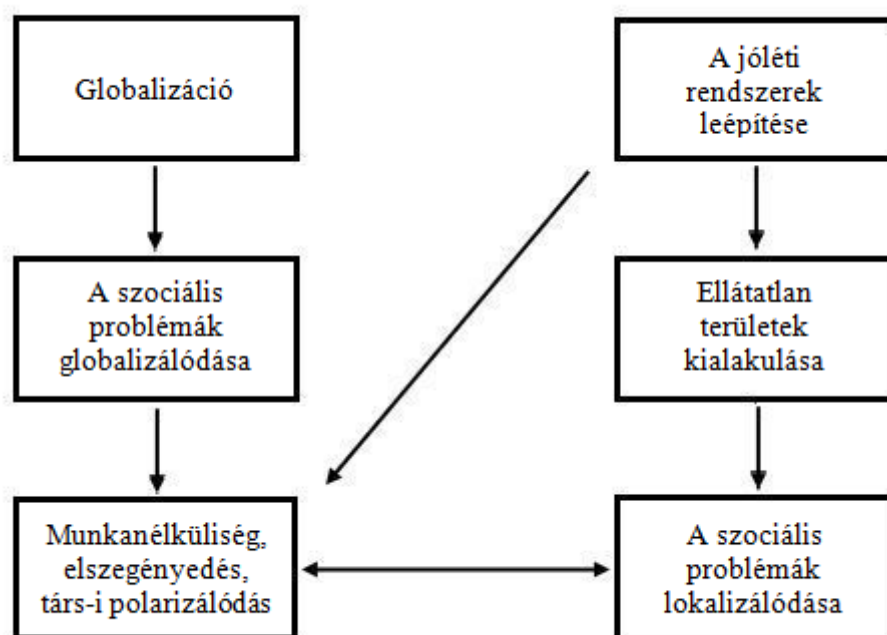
Globalizáció

A jóléti rendszerek leépítése

A szociális problémák globalizálódása

Ellátatlan területek kialakulása

Munkanélküliség, elszegényedés, társ-i polarizálódás

A szociális problémák lokalizálódása